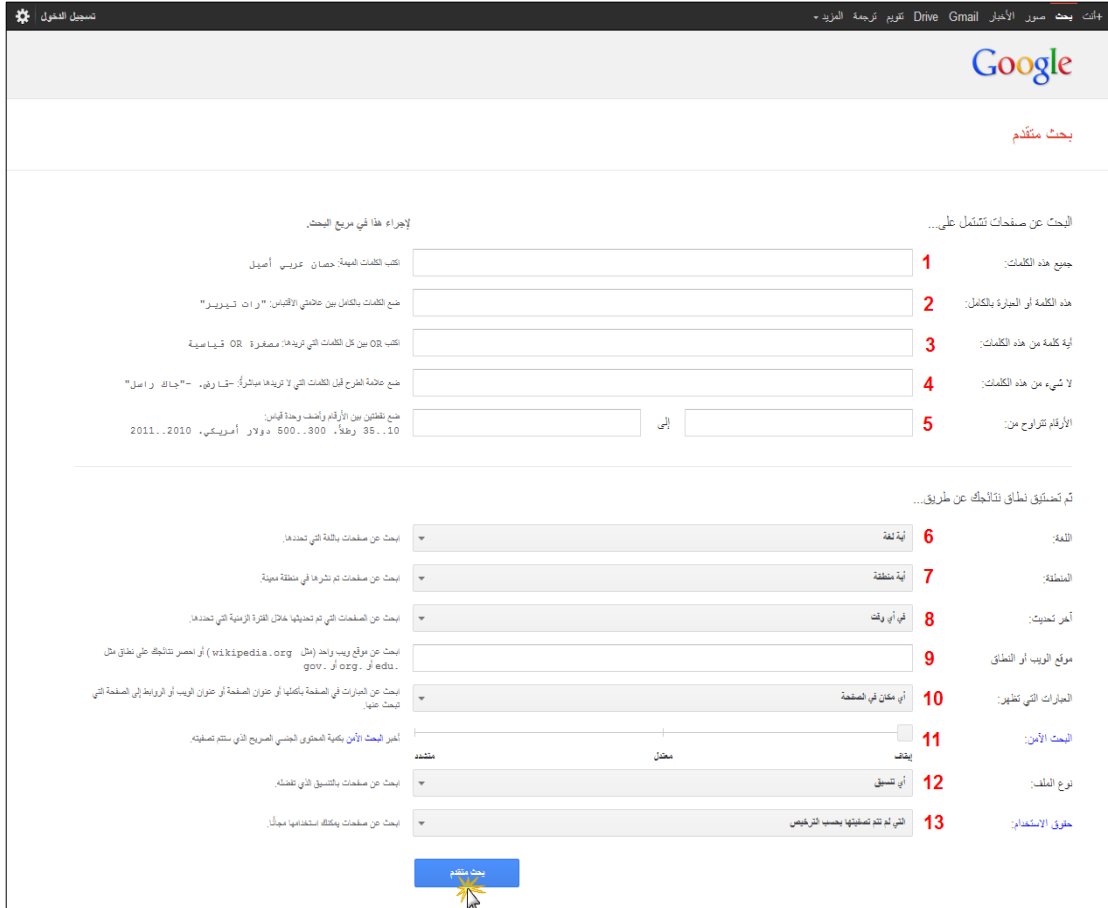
+أنت بحث صور الأخبار Gmail Drive تقويم ترجمة المزيد ▾

تسجيل الدخول

Google

بحث متقدم

البحث عن صفحات تشتمل على...

لإجراء هذا في مربع البحث.

جميع هذه الكلمات: 1
اكتب الكلمات المهمة: حصان عربي أصيل

هذه الكلمة أو العبارة بالكامل: 2
ضع الكلمات بالكامل بين علامتي الاقتباس: "رات تيرير"

أية كلمة من هذه الكلمات: 3
اكتب OR بين كل الكلمات التي تريدها: مصغرة OR قياسية

لا شيء من هذه الكلمات: 4
ضع علامة الطرح قبل الكلمات التي لا تريدها مباشرةً: -قارض، -"جاك راسل"

الأرقام تتراوح من: 5 إلى
ضع نقطتين بين الأرقام وأضف وحدة قياس: 10..35 رطلاً، 300..500 دولار أمريكي، 2010..2011

ثم تضييق نطاق نتائجك عن طريق...

اللغة: 6 أية لغة
ابحث عن صفحات باللغة التي تحددها.

المنطقة: 7 أية منطقة
ابحث عن صفحات تم نشرها في منطقة معينة.

آخر تحديث: 8 في أي وقت
ابحث عن الصفحات التي تم تحديثها خلال الفترة الزمنية التي تحددها.

موقع الويب أو النطاق: 9
ابحث عن موقع ويب واحد (مثل wikipedia.org ) أو احصر نتائجك على نطاق مثل edu. أو org. أو gov.

العبارات التي تظهر: 10 أي مكان في الصفحة
ابحث عن العبارات في الصفحة بأكملها أو عنوان الصفحة أو عنوان الويب أو الروابط إلى الصفحة التي تبحث عنها.

البحث الآمن: 11 إيقاف معتدل متشدد
أخبر البحث الآمن بكمية المحتوى الجنسي الصريح الذي ستتم تصفيته.

نوع الملف: 12 أي تنسيق
ابحث عن صفحات بالتنسيق الذي تفضله.

حقوق الاستخدام: 13 التي لم تتم تصفيتها بحسب الترخيص
ابحث عن صفحات يمكنك استخدامها مجانًا.

بحث متقدم